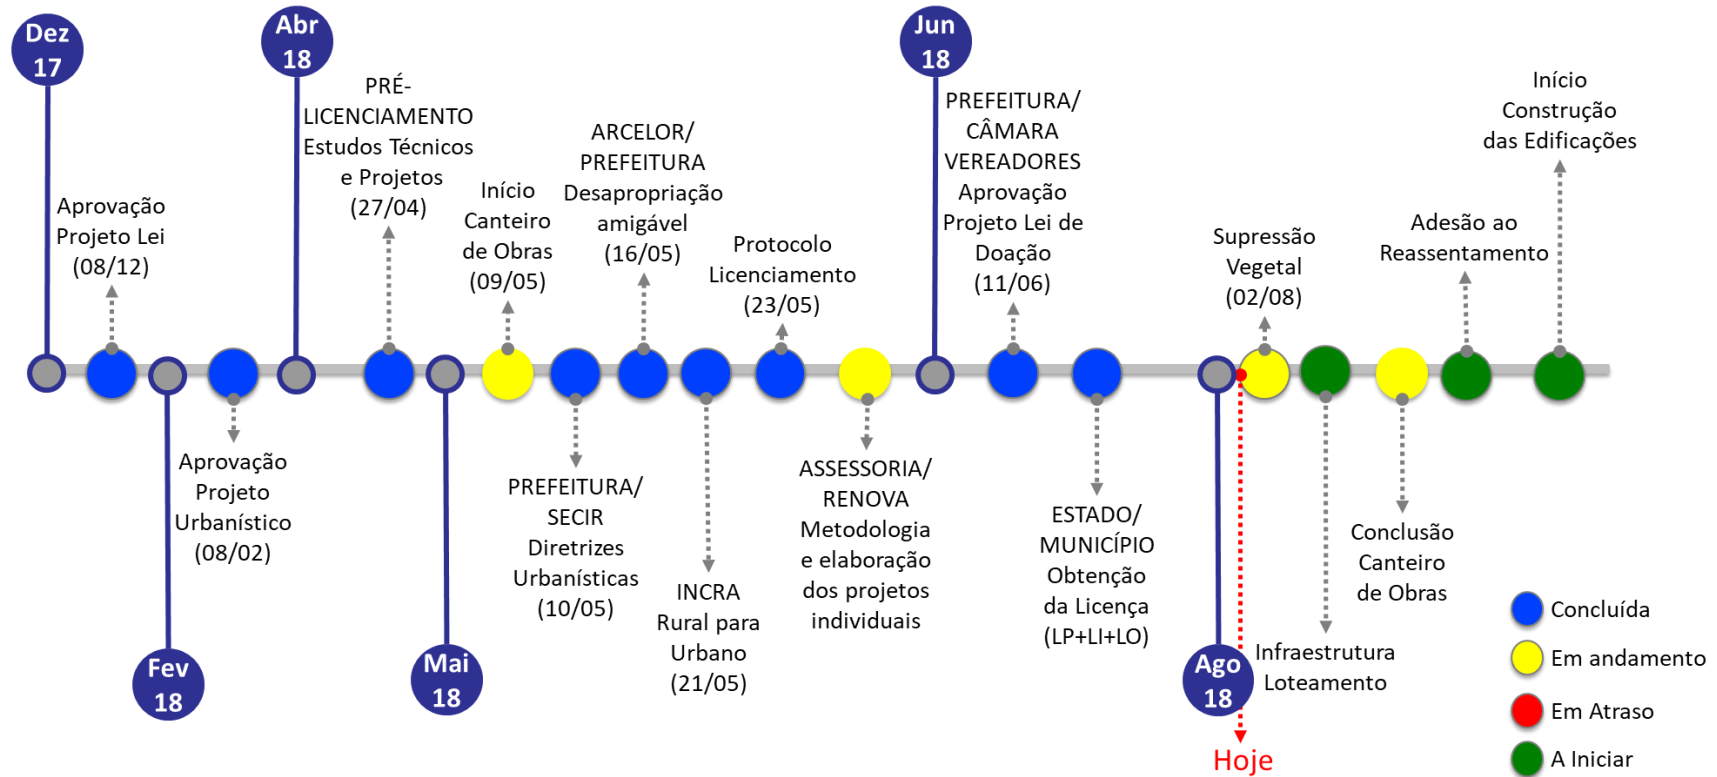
Dez 17

Abr 18

Jun 18

Aprovação Projeto Lei (08/12)

PRÉ-LICENCIAMENTO Estudos Técnicos e Projetos (27/04)

Início Canteiro de Obras (09/05)

ARCELOR/ PREFEITURA Desapropriação amigável (16/05)

Protocolo Licenciamento (23/05)

PREFEITURA/ CÂMARA VEREADORES Aprovação Projeto Lei de Doação (11/06)

Supressão Vegetal (02/08)

Adesão ao Reassentamento

Início Construção das Edificações

Aprovação Projeto Urbanístico (08/02)

PREFEITURA/ SECIR Diretrizes Urbanísticas (10/05)

INCRA Rural para Urbano (21/05)

ASSESSORIA/ RENOVA Metodologia e elaboração dos projetos individuais

ESTADO/ MUNICÍPIO Obtenção da Licença (LP+LI+LO)

Conclusão Canteiro de Obras

Infraestrutura Loteamento

Fev 18

Mai 18

Ago 18

Hoje

Concluída
Em andamento
Em Atraso
A Iniciar